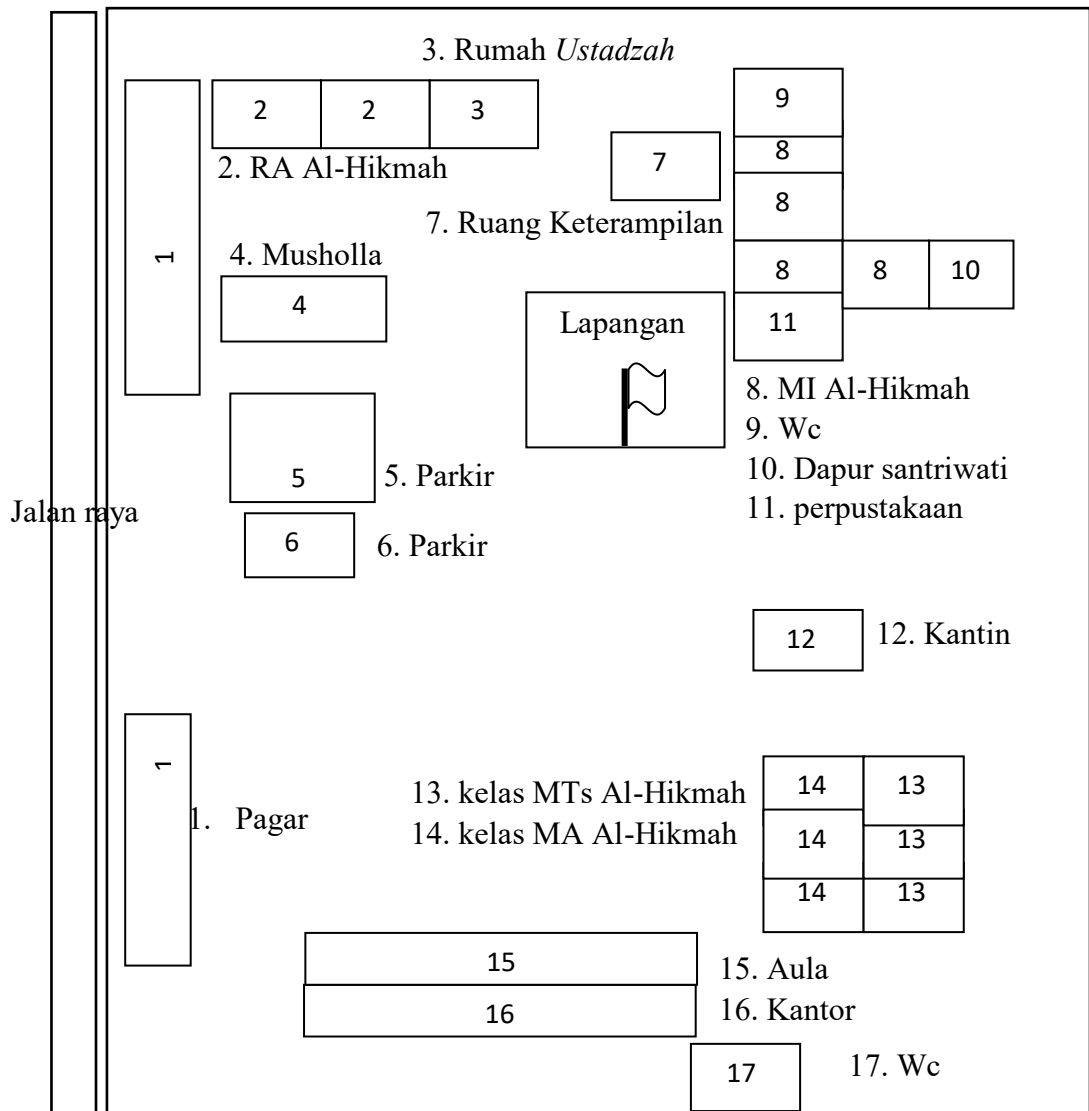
3. Rumah *Ustadzah*

2 2 3

2. RA Al-Hikmah

9

8

7

8

7. Ruang Keterampilan

1

4. Musholla

8 8 10

4

Lapangan

11

8. MI Al-Hikmah

9. Wc

10. Dapur santriwati

11. perpustakaan

5

5. Parkir

Jalan raya

6

6. Parkir

12

12. Kantin

1

1. Pagar

13. kelas MTs Al-Hikmah

14. kelas MA Al-Hikmah

| 14 | 13 |
|---|---|
| 14 | 13 |
| 14 | 13 |

15

15. Aula

16

16. Kantor

17

17. Wc